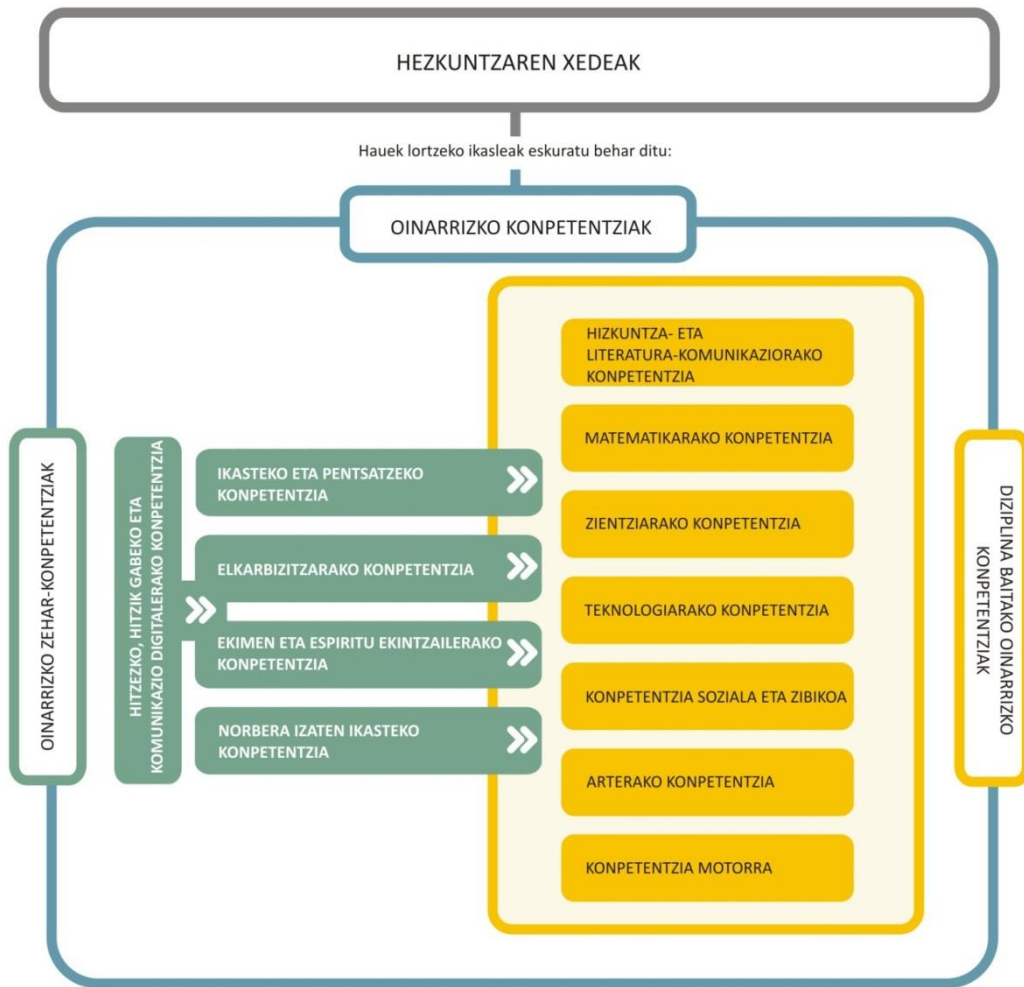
HEZKUNTZAREN XEDEAK

Hauek lortzeko ikasleak eskuratu behar ditu:

OINARRIZKO KONPETENTZIAK

OINARRIZKO ZEHAR-KONPETENTZIAK

HITZEZKO, HITZIK GABEKO ETA KOMUNIKAZIO DIGITALERAKO KONPETENTZIA

IKASTEKO ETA PENTSATZEKO KONPETENTZIA

ELKARBIZITZARAKO KONPETENTZIA

EKIMEN ETA ESPIRITU EKINTZAILERAKO KONPETENTZIA

NORBERA IZATEN IKASTEKO KONPETENTZIA

HIZKUNTZA- ETA LITERATURA-KOMUNIKAZIORAKO KONPETENTZIA

MATEMATIKARAKO KONPETENTZIA

ZIENTZIARAKO KONPETENTZIA

TEKNOLOGIARAKO KONPETENTZIA

KONPETENTZIA SOZIALA ETA ZIBIKOA

ARTERAKO KONPETENTZIA

KONPETENTZIA MOTORRA

DIZIPLINA BAITAKO OINARRIZKO KONPETENTZIAK